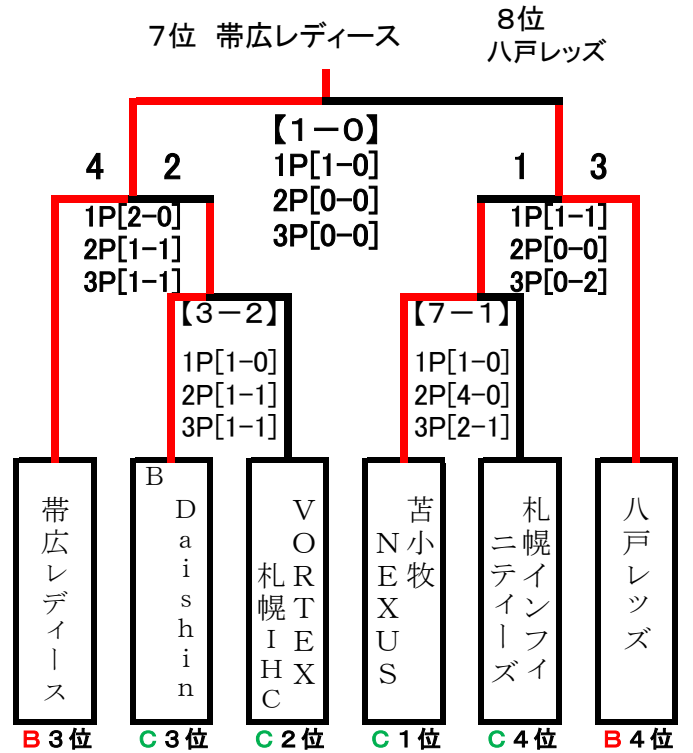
7位 帯広レディース

8位
八戸レッズ

【1－0】
1P[1－0]
2P[0－0]
3P[0－0]

4 2

1P[2－0]
2P[1－1]
3P[1－1]

1 3

1P[1－1]
2P[0－0]
3P[0－2]

【3－2】
1P[1－0]
2P[1－1]
3P[1－1]

【7－1】
1P[1－0]
2P[4－0]
3P[2－1]

帯広レディース

B Daishin

VORTEX 札幌IHC

苫小牧 NEXUS

札幌インフィニティーズ

八戸レッズ

B 3位 C 3位 C 2位 C 1位 C 4位 B 4位